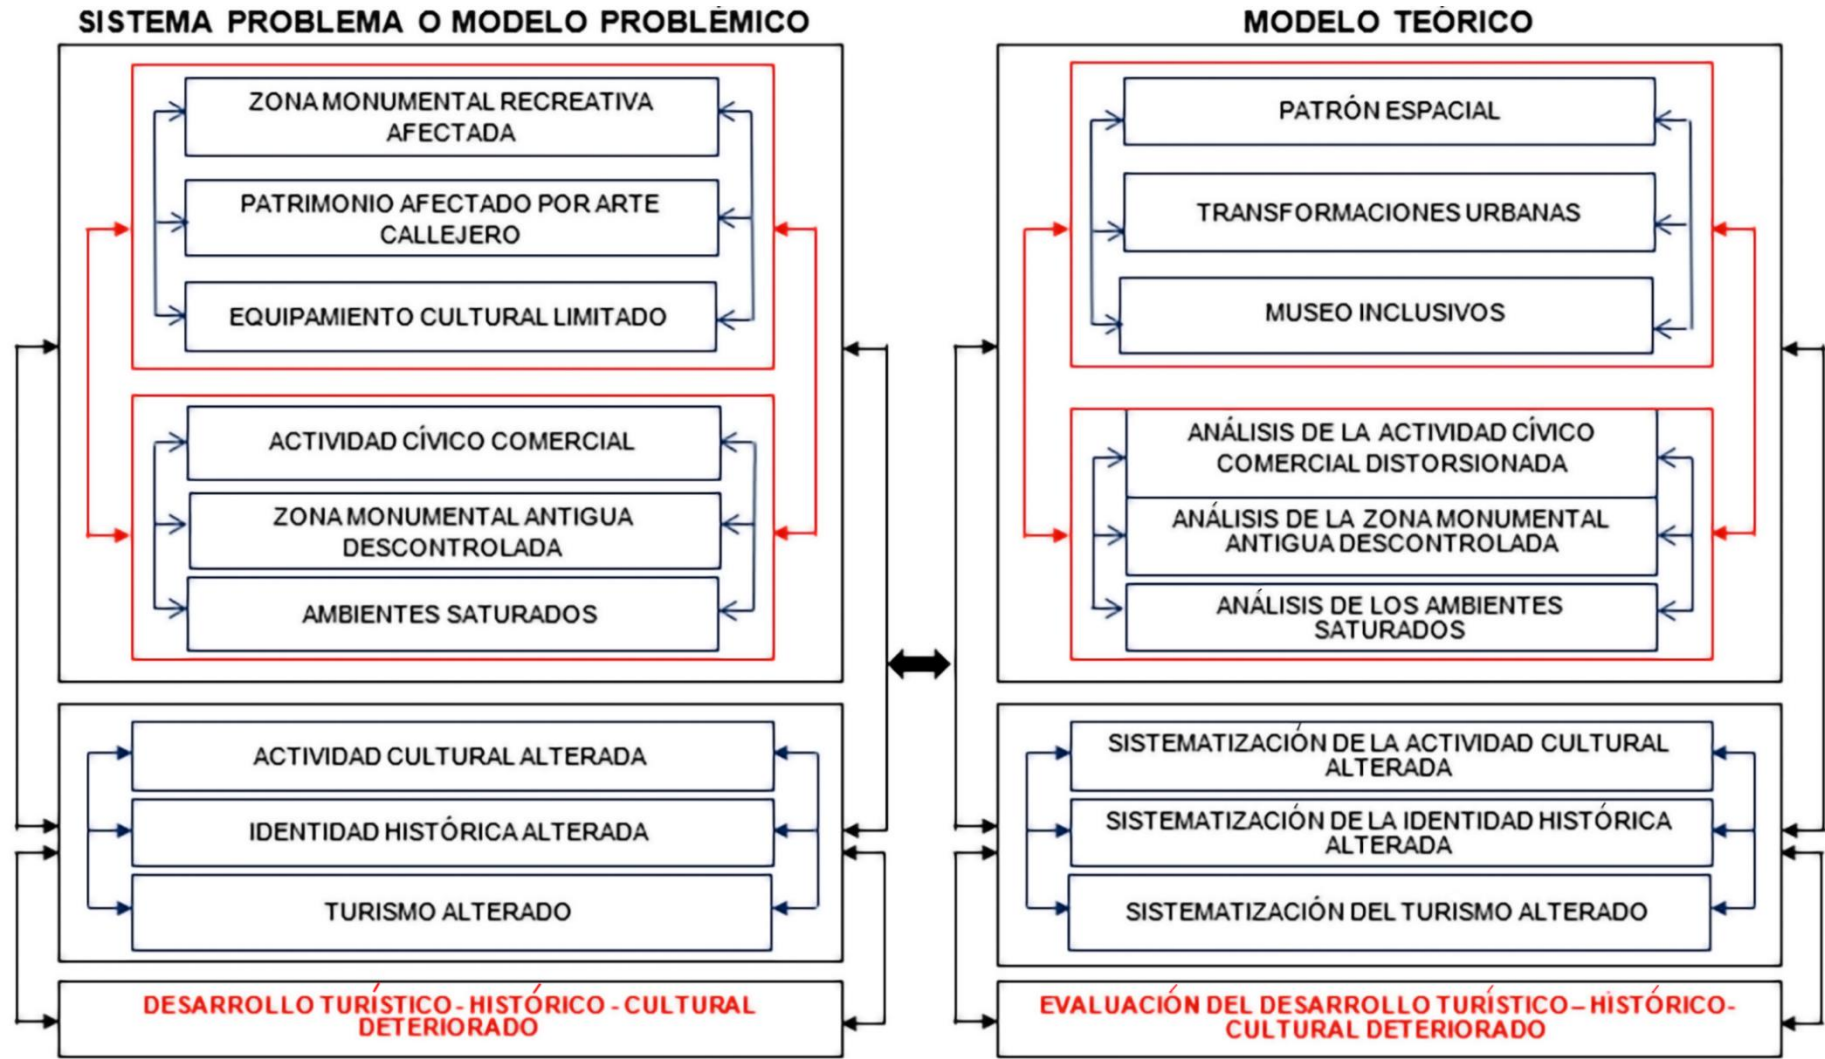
SISTEMA PROBLEMA O MODELO PROBLÉMICO

ZONA MONUMENTAL RECREATIVA AFECTADA

PATRIMONIO AFECTADO POR ARTE CALLEJERO

EQUIPAMIENTO CULTURAL LIMITADO

ACTIVIDAD CÍVICO COMERCIAL

ZONA MONUMENTAL ANTIGUA DESCONTROLADA

AMBIENTES SATURADOS

ACTIVIDAD CULTURAL ALTERADA

IDENTIDAD HISTÓRICA ALTERADA

TURISMO ALTERADO

DESARROLLO TURÍSTICO - HISTÓRICO - CULTURAL DETERIORADO

MODELO TEÓRICO

PATRÓN ESPACIAL

TRANSFORMACIONES URBANAS

MUSEO INCLUSIVOS

ANÁLISIS DE LA ACTIVIDAD CÍVICO COMERCIAL DISTORSIONADA

ANÁLISIS DE LA ZONA MONUMENTAL ANTIGUA DESCONTROLADA

ANÁLISIS DE LOS AMBIENTES SATURADOS

SISTEMATIZACIÓN DE LA ACTIVIDAD CULTURAL ALTERADA

SISTEMATIZACIÓN DE LA IDENTIDAD HISTÓRICA ALTERADA

SISTEMATIZACIÓN DEL TURISMO ALTERADO

EVALUACIÓN DEL DESARROLLO TURÍSTICO – HISTÓRICO- CULTURAL DETERIORADO